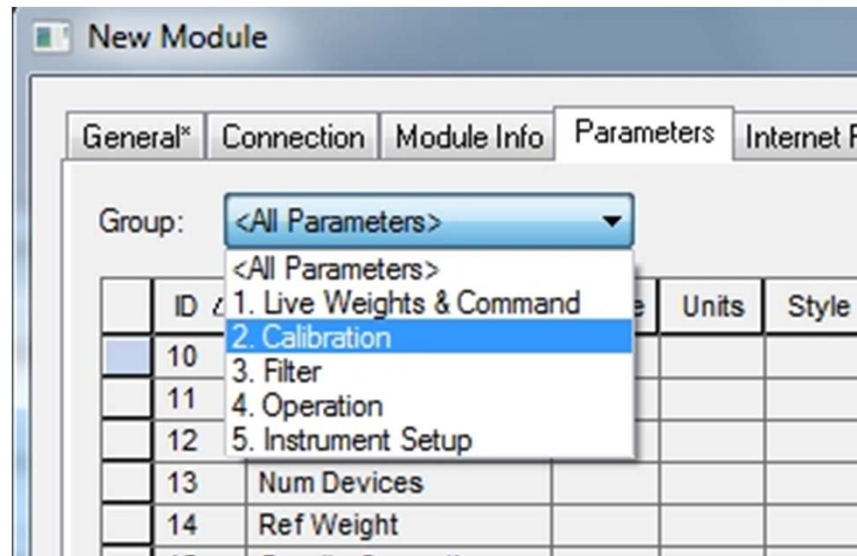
New Module

General* Connection Module Info Parameters Internet P

Group: <All Parameters>

<All Parameters>
1. Live Weights & Command
2. Calibration
3. Filter
4. Operation
5. Instrument Setup

| | ID | | e | Units | Style |
|---|---|---|---|---|---|
| | 10 | | | | |
| | 11 | | | | |
| | 12 | | | | |
| | 13 | Num Devices | | | |
| | 14 | Ref Weight | | | |